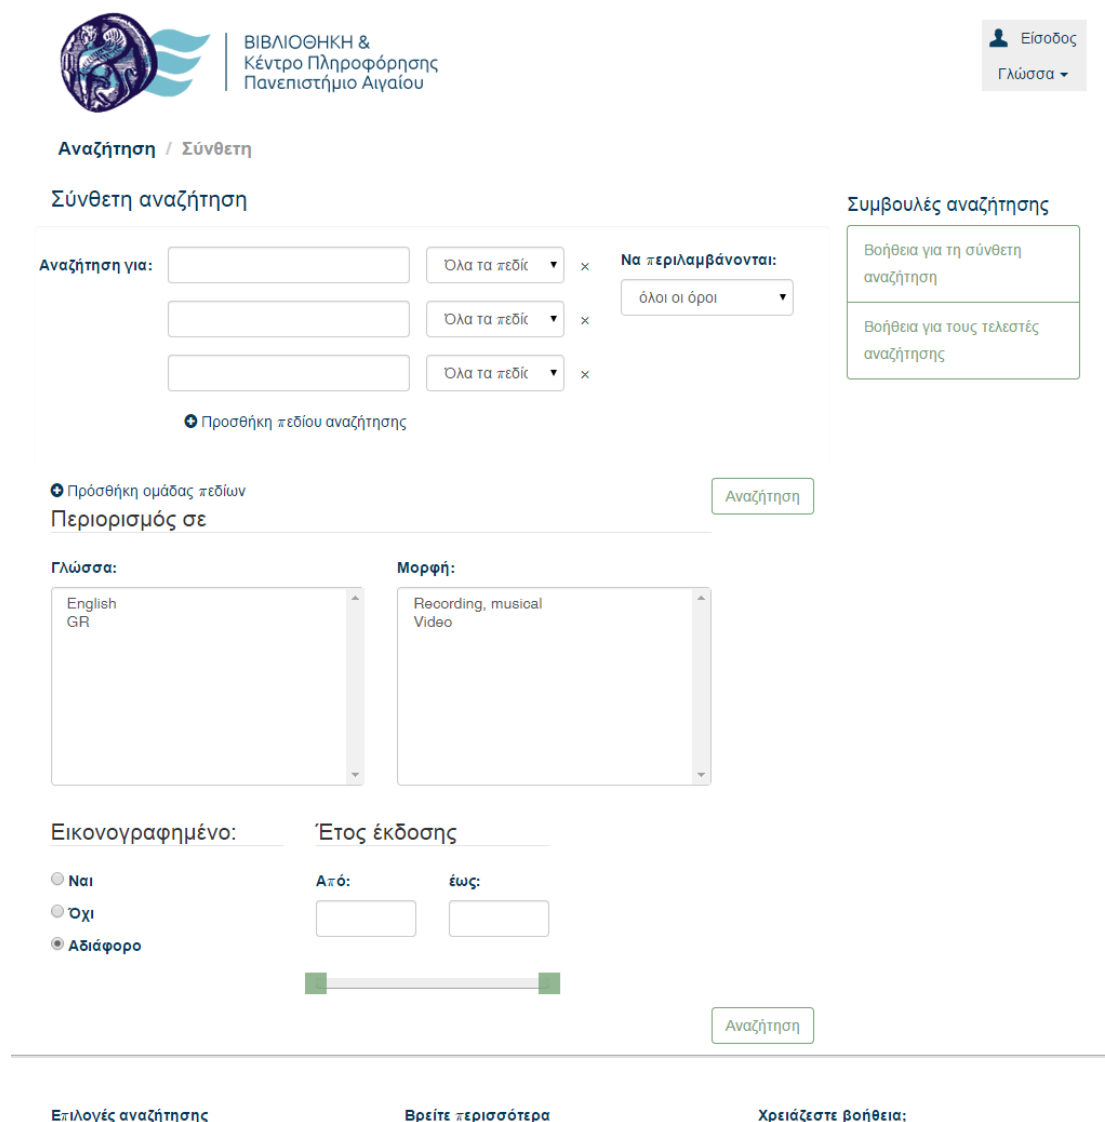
ΒΙΒΛΙΟΘΗΚΗ &
Κέντρο Πληροφόρησης
Πανεπιστήμιο Αιγαίου

Είσοδος
Γλώσσα

Αναζήτηση / Σύνθετη

Σύνθετη αναζήτηση

Αναζήτηση για:
Όλα τα πεδία ×
Όλα τα πεδία ×
Όλα τα πεδία ×

Να περιλαμβάνονται:
όλοι οι όροι

Προσθήκη πεδίου αναζήτησης

Συμβουλές αναζήτησης
Βοήθεια για τη σύνθετη αναζήτηση
Βοήθεια για τους τελεστές αναζήτησης

Προσθήκη ομάδας πεδίων
Αναζήτηση

Περιορισμός σε

Γλώσσα:
English
GR

Μορφή:
Recording, musical
Video

Εικονογραφημένο:
Ναι
Όχι
Αδιάφορο

Έτος έκδοσης
Από:
έως:

Αναζήτηση

Επιλογές αναζήτησης
Βρείτε περισσότερα
Χρειάζεστε βοήθεια;